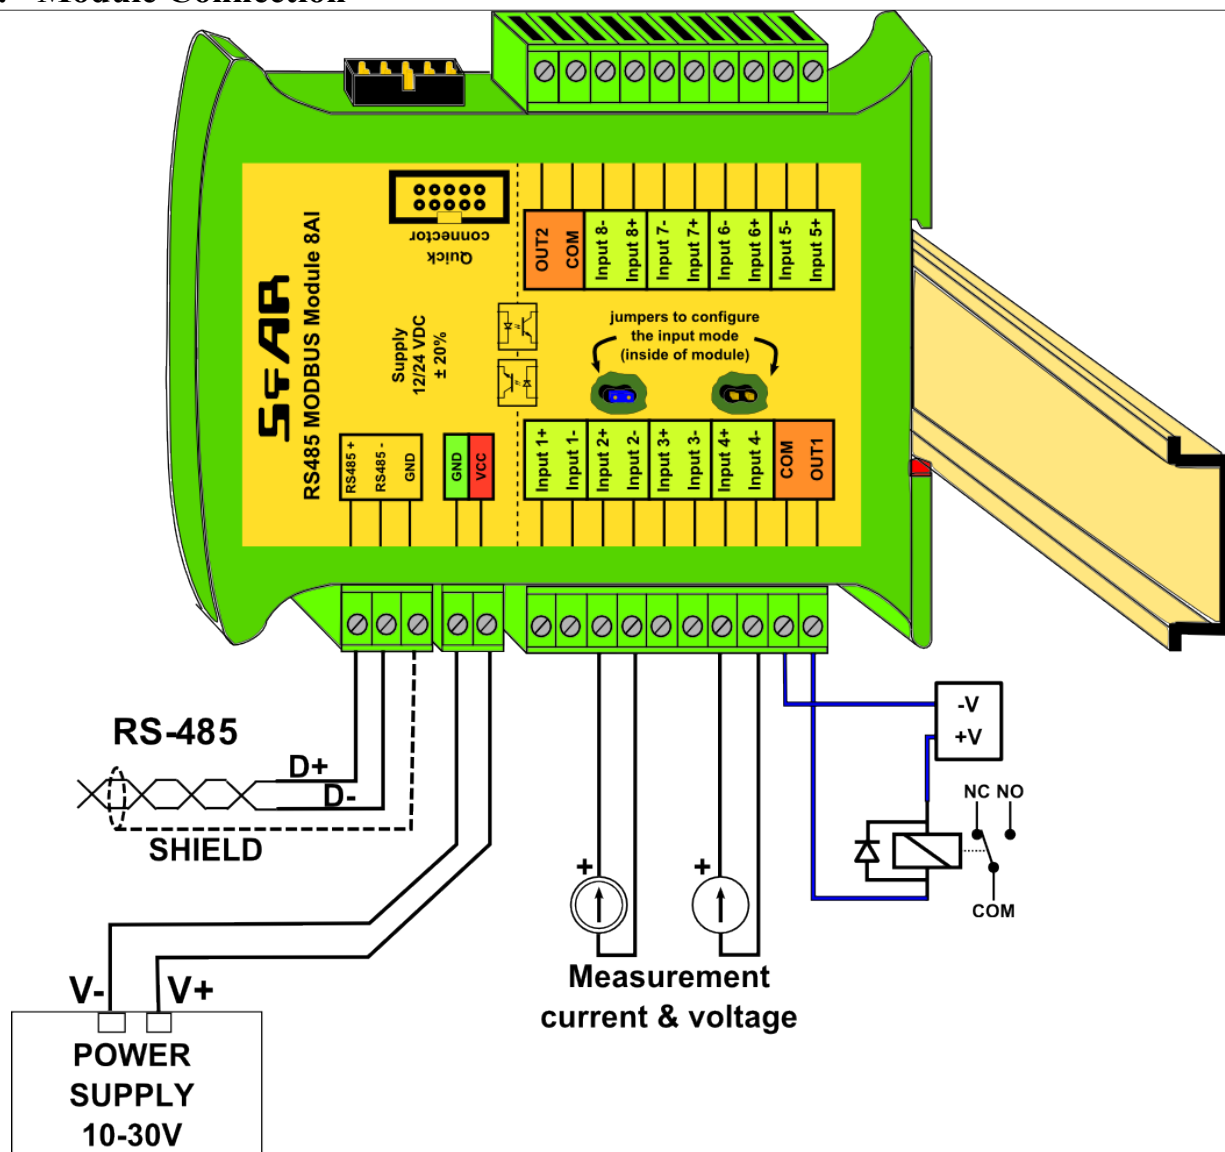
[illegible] Module Connection

Quick connector

SFAR RS485 MODBUS Module 8AI

Supply 12/24 VDC ± 20%

OUT2
COM
Input 8-
Input 8+
Input 7-
Input 7+
Input 6-
Input 6+
Input 5-
Input 5+

jumpers to configure the input mode (inside of module)

RS485 +
RS485 -
GND
GND
VCC
Input 1+
Input 1-
Input 2+
Input 2-
Input 3+
Input 3-
Input 4+
Input 4-
COM
OUT1

RS-485
D+
D-
SHIELD

-V
+V
NC NO
COM

+
+

Measurement current & voltage

V-
V+

POWER SUPPLY 10-30V